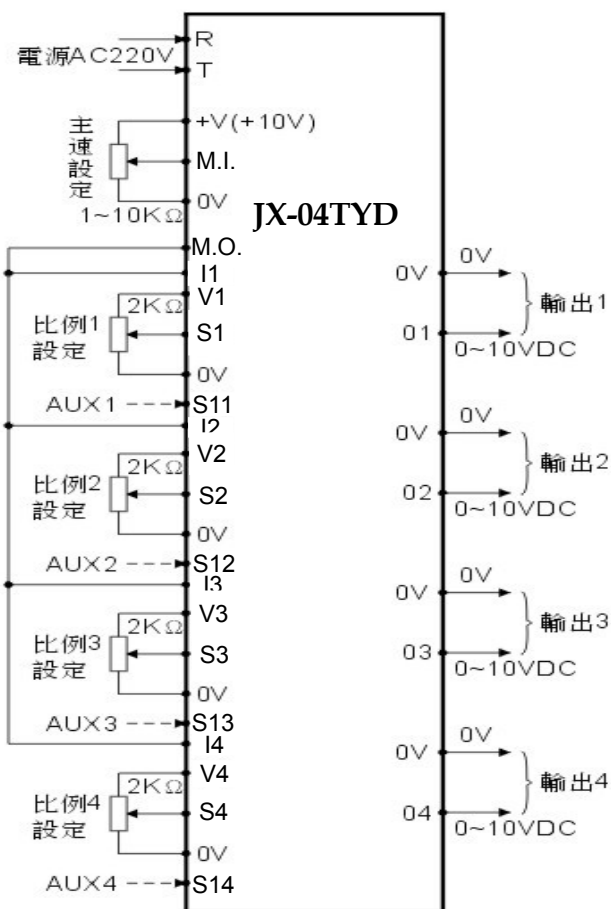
電源AC220V
R
T
主速設定
+V(+10V)
M.I.
0V
1~10KΩ
JX-04TYD
M.O.
I1
2KΩ
V1
比例1設定
S1
0V
AUX1
S11
I2
2KΩ
V2
比例2設定
S2
0V
AUX2
S12
I3
2KΩ
V3
比例3設定
S3
0V
AUX3
S13
I4
2KΩ
V4
比例4設定
S4
0V
AUX4
S14
0V
01
0V
0~10VDC
輸出1
0V
02
0V
0~10VDC
輸出2
0V
03
0V
0~10VDC
輸出3
0V
04
0V
0~10VDC
輸出4